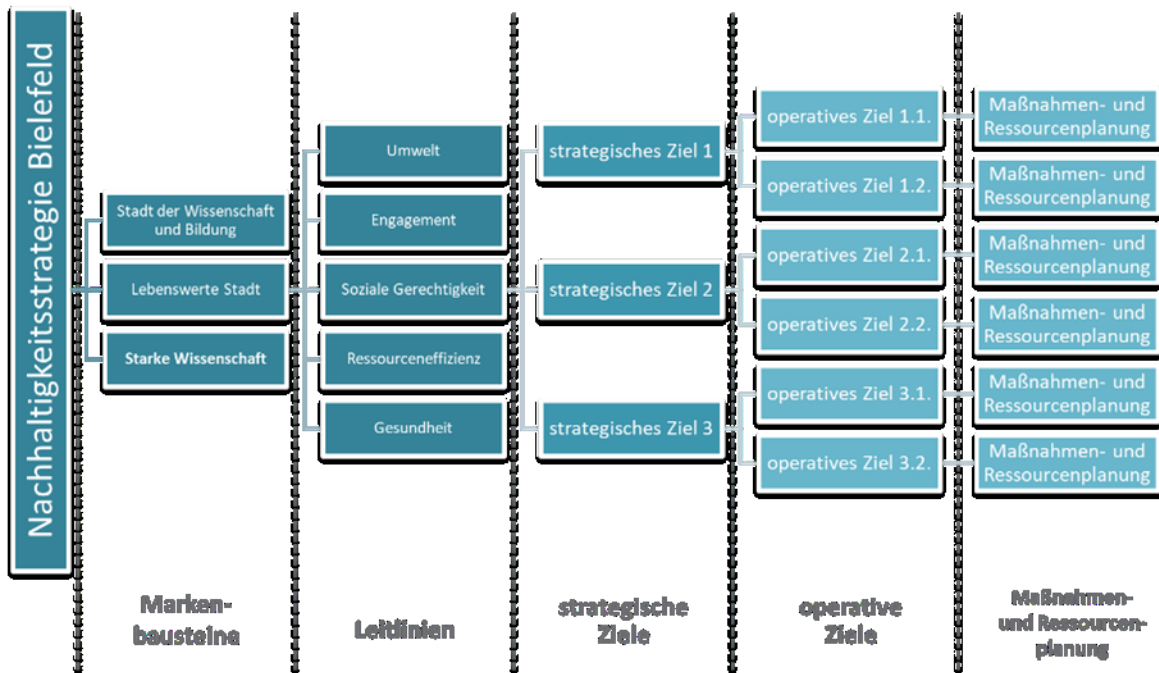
Nachhaltigkeitsstrategie Bielefeld

Stadt der Wissenschaft und Bildung

Lebenswerte Stadt

Starke Wissenschaft

Umwelt

Engagement

Soziale Gerechtigkeit

Ressourceneffizienz

Gesundheit

strategisches Ziel 1

strategisches Ziel 2

strategisches Ziel 3

operatives Ziel 1.1.

operatives Ziel 1.2.

operatives Ziel 2.1.

operatives Ziel 2.2.

operatives Ziel 3.1.

operatives Ziel 3.2.

Maßnahmen- und Ressourcenplanung

Maßnahmen- und Ressourcenplanung

Maßnahmen- und Ressourcenplanung

Maßnahmen- und Ressourcenplanung

Maßnahmen- und Ressourcenplanung

Maßnahmen- und Ressourcenplanung

Markenbausteine

Leitlinien

strategische Ziele

operative Ziele

Maßnahmen- und Ressourcenplanung